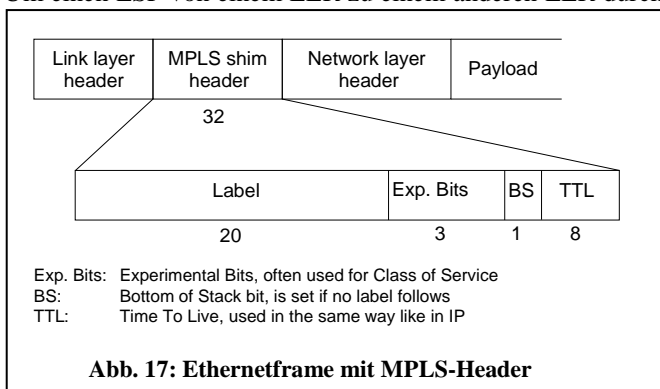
Um einen LSP von einem LER zu einem anderen LER durch

| Link layer header | MPLS shim header | Network layer header | Payload |
|---|---|---|---|

32

| Label | Exp. Bits | BS | TTL |
|---|---|---|---|
| 20 | 3 | 1 | 8 |

Exp. Bits: Experimental Bits, often used for Class of Service
BS: Bottom of Stack bit, is set if no label follows
TTL: Time To Live, used in the same way like in IP

Abb. 17: Ethernetframe mit MPLS-Header